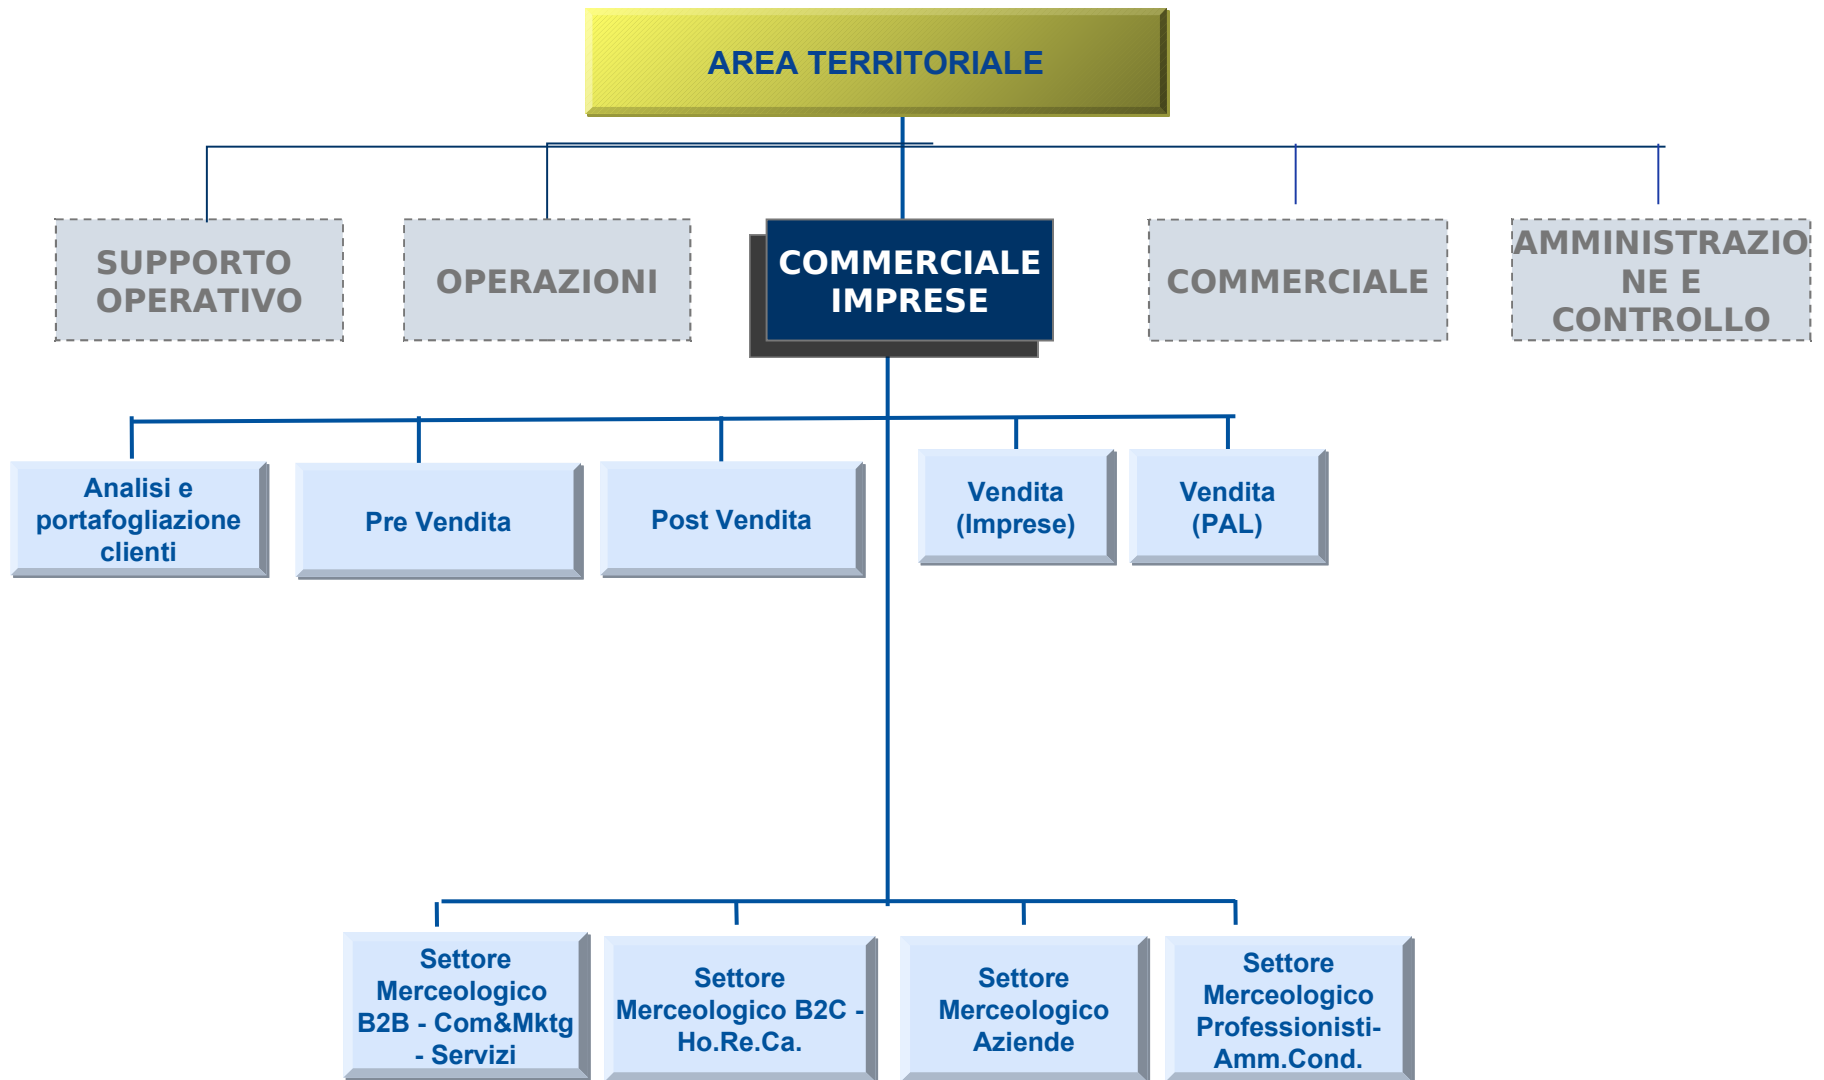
AREA TERRITORIALE

SUPPORTO OPERATIVO

OPERAZIONI

COMMERCIALE IMPRESE

COMMERCIALE

AMMINISTRAZIONE E CONTROLLO

Analisi e portafogliazione clienti

Pre Vendita

Post Vendita

Vendita (Imprese)

Vendita (PAL)

Settore Merceologico B2B - Com&Mktg - Servizi

Settore Merceologico B2C - Ho.Re.Ca.

Settore Merceologico Aziende

Settore Merceologico Professionisti-Amm.Cond.